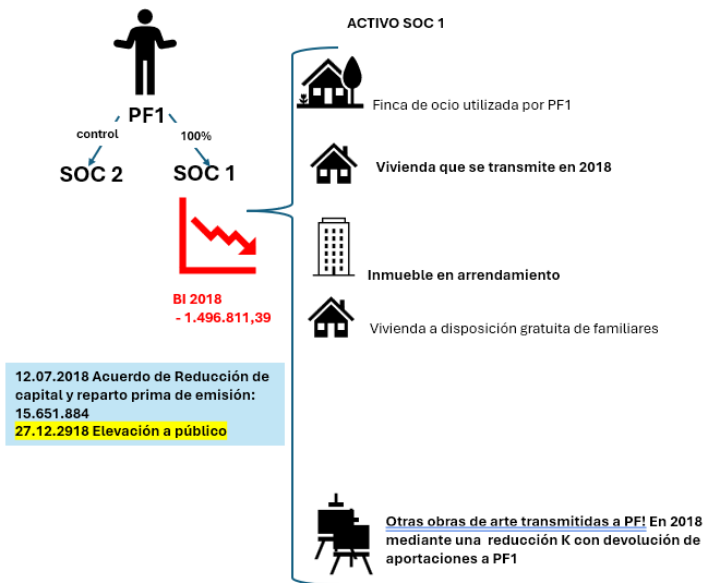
PF1
control
100%
SOC 2
SOC 1
BI 2018
- 1.496.811,39

ACTIVO SOC 1

Finca de ocio utilizada por PF1

Vivienda que se transmite en 2018

Inmueble en arrendamiento

Vivienda a disposición gratuita de familiares

12.07.2018 Acuerdo de Reducción de capital y reparto prima de emisión: 15.651.884
27.12.2918 Elevación a público

Otras obras de arte transmitidas a PF! En 2018 mediante una reducción K con devolución de aportaciones a PF1